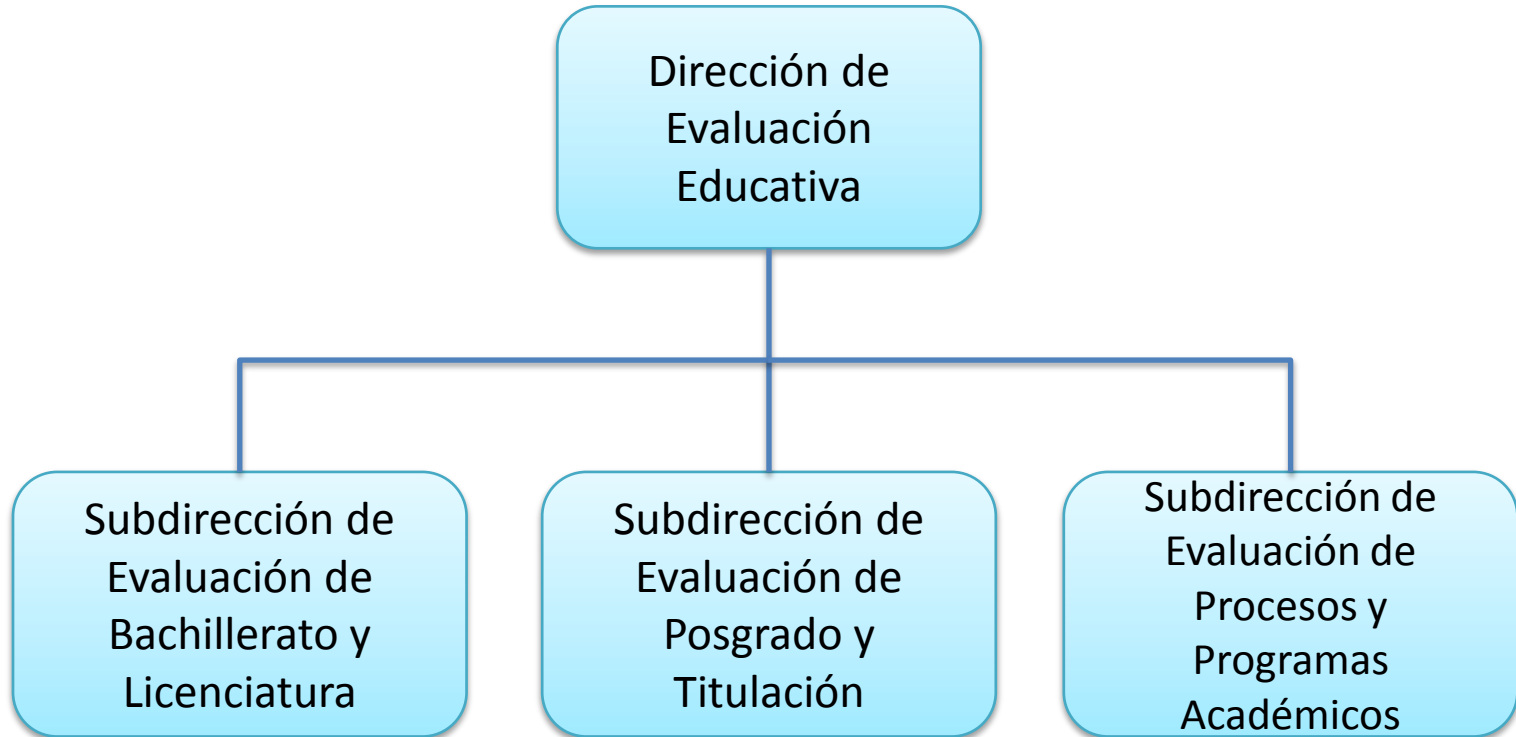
Dirección de Evaluación Educativa

Subdirección de Evaluación de Bachillerato y Licenciatura

Subdirección de Evaluación de Posgrado y Titulación

Subdirección de Evaluación de Procesos y Programas Académicos